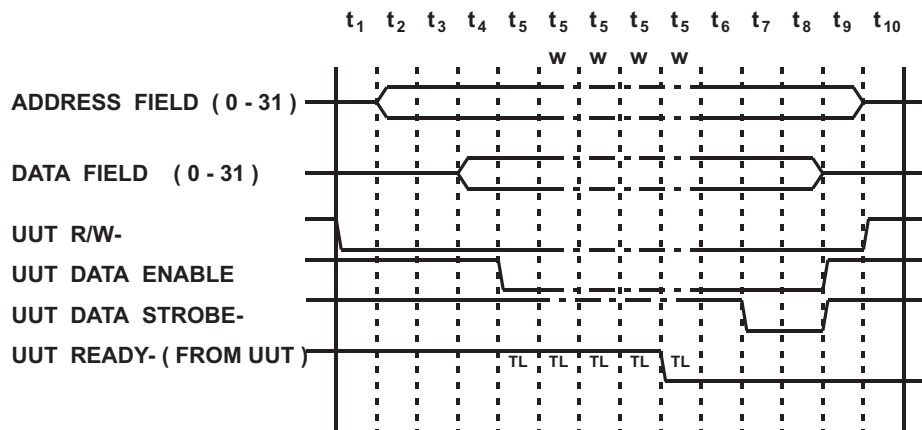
$t_1$ $t_2$ $t_3$ $t_4$ $t_5$ $t_5$ $t_5$ $t_5$ $t_5$ $t_6$ $t_7$ $t_8$ $t_9$ $t_{10}$

W W W W

ADDRESS FIELD ( 0 - 31 )

DATA FIELD ( 0 - 31 )

UUT R/W-

UUT DATA ENABLE

UUT DATA STROBE-

UUT READY- ( FROM UUT )

TL TL TL TL TL